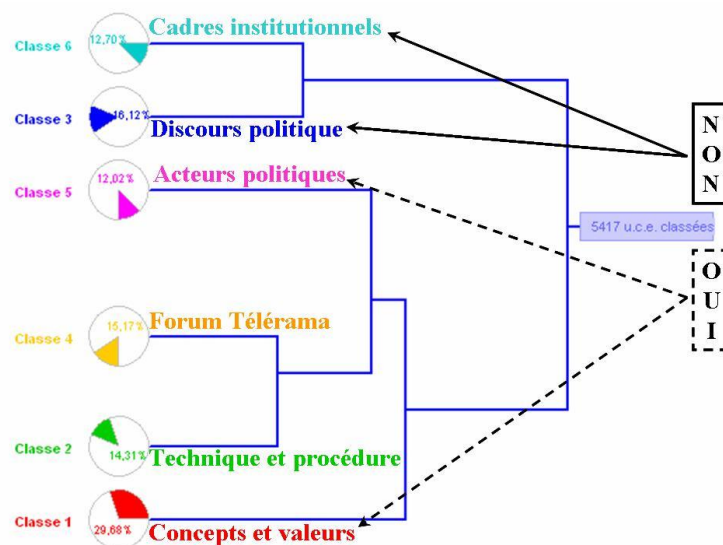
Classe 6
12,70%
Cadres institutionnels

Classe 3
16,12%
Discours politique

Classe 5
12,02%
Acteurs politiques

Classe 4
15,17%
Forum Télérama

Classe 2
14,31%
Technique et procédure

Classe 1
29,68%
Concepts et valeurs

5417 u.c.e. classées

N
O
N

O
U
I